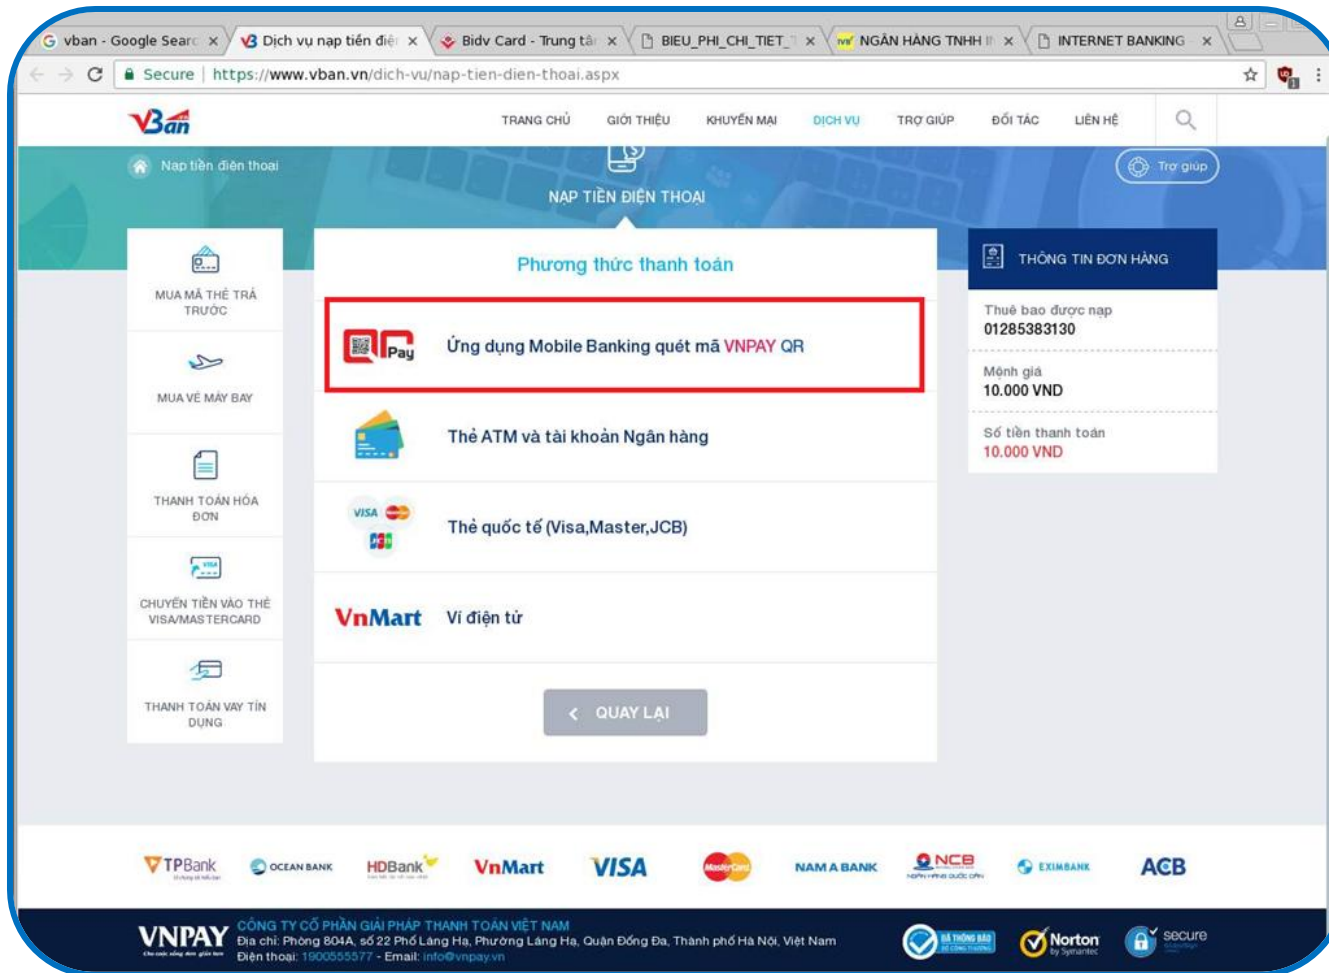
vban - Google Searc ×
Dịch vụ nạp tiền điệ ×
Bidv Card - Trung tâ ×
BIEU_PHI_CHI_TIET_ ×
NGÂN HÀNG TNHH I ×
INTERNET BANKING ×

Secure | https://www.vban.vn/dich-vu/nap-tien-dien-thoai.aspx

VBan

TRANG CHỦ GIỚI THIỆU KHUYẾN MẠI DỊCH VỤ TRỢ GIÚP ĐỐI TÁC LIÊN HỆ

Nạp tiền điện thoại

NẠP TIỀN ĐIỆN THOẠI

Trợ giúp

MUA MÃ THẺ TRẢ TRƯỚC

MUA VÉ MÁY BAY

THANH TOÁN HÓA ĐƠN

CHUYỂN TIỀN VÀO THẺ VISA/MASTERCARD

THANH TOÁN VAY TÍN DỤNG

Phương thức thanh toán

QR Pay Ứng dụng Mobile Banking quét mã VNPAY QR

Thẻ ATM và tài khoản Ngân hàng

VISA Thẻ quốc tế (Visa,Master,JCB)

VnMart Ví điện tử

QUAY LẠI

THÔNG TIN ĐƠN HÀNG

Thuê bao được nạp
01285383130

Mệnh giá
10.000 VND

Số tiền thanh toán
10.000 VND

TPBank OCEAN BANK HDBank VnMart VISA MasterCard NAM A BANK NCB EXIMBANK ACB

VNPAY CÔNG TY CỔ PHẦN GIẢI PHÁP THANH TOÁN VIỆT NAM
Địa chỉ: Phòng 804A, số 22 Phố Láng Hạ, Phường Láng Hạ, Quận Đống Đa, Thành phố Hà Nội, Việt Nam
Điện thoại: 1900555577 - Email: info@vnpay.vn

ĐÃ THÔNG BÁO BỘ CÔNG THƯƠNG Norton by Symantec secure